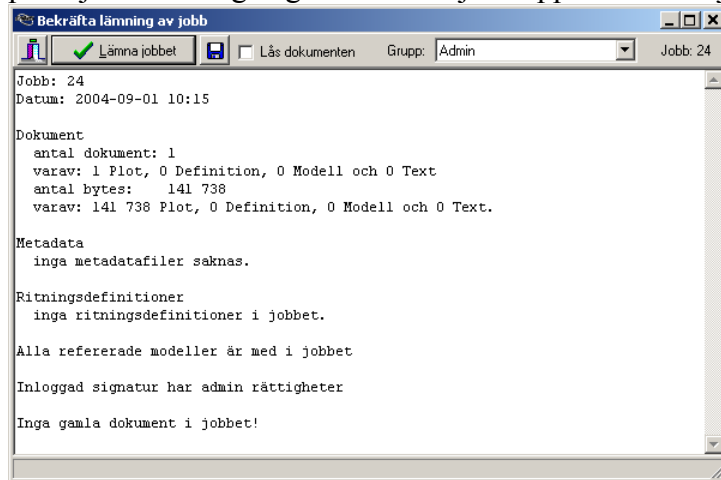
Bekräfta lämning av jobb

Lämna jobbet
Lås dokumenten
Grupp: Admin
Jobb: 24

Jobb: 24
Datum: 2004-09-01 10:15

Dokument
antal dokument: 1
varav: 1 Plot, 0 Definition, 0 Modell och 0 Text
antal bytes: 141 738
varav: 141 738 Plot, 0 Definition, 0 Modell och 0 Text.

Metadata
inga metadatafiler saknas.

Ritningsdefinitioner
inga ritningsdefinitioner i jobbet.

Alla refererade modeller är med i jobbet

Inloggad signatur har admin rättigheter

Inga gamla dokument i jobbet!